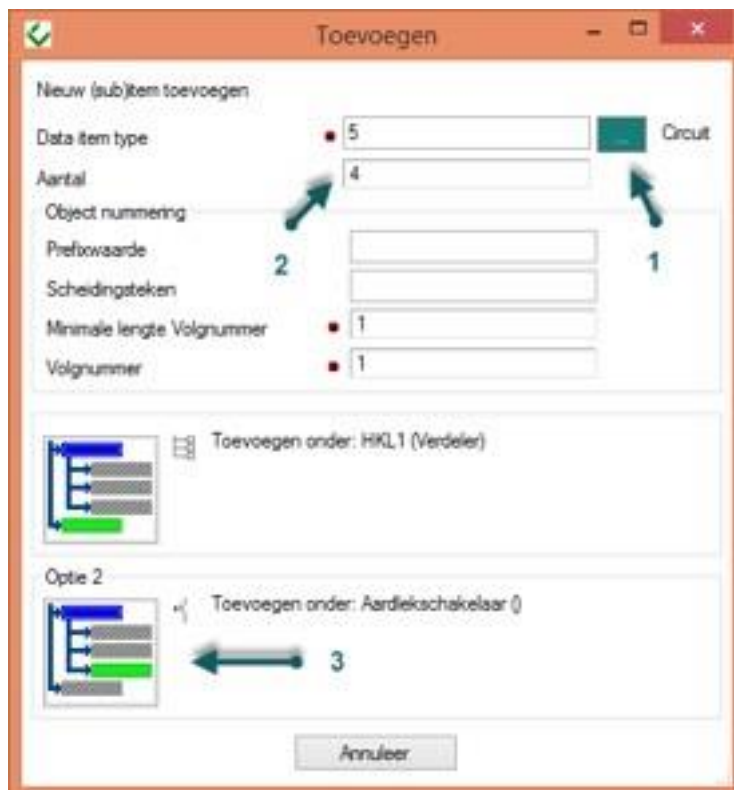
Toevoegen

Nieuw (sub)item toevoegen

Data item type
5
...
Circuit

Aantal
4

Object nummering

Prefixwaarde

Scheidingsteken

Minimale lengte Volgnummer
1

Volgnummer
1

2

1

Toevoegen onder: HKL1 (Verdeler)

Optie 2

Toevoegen onder: Aardlekschakelaar ()

3

Annuleer